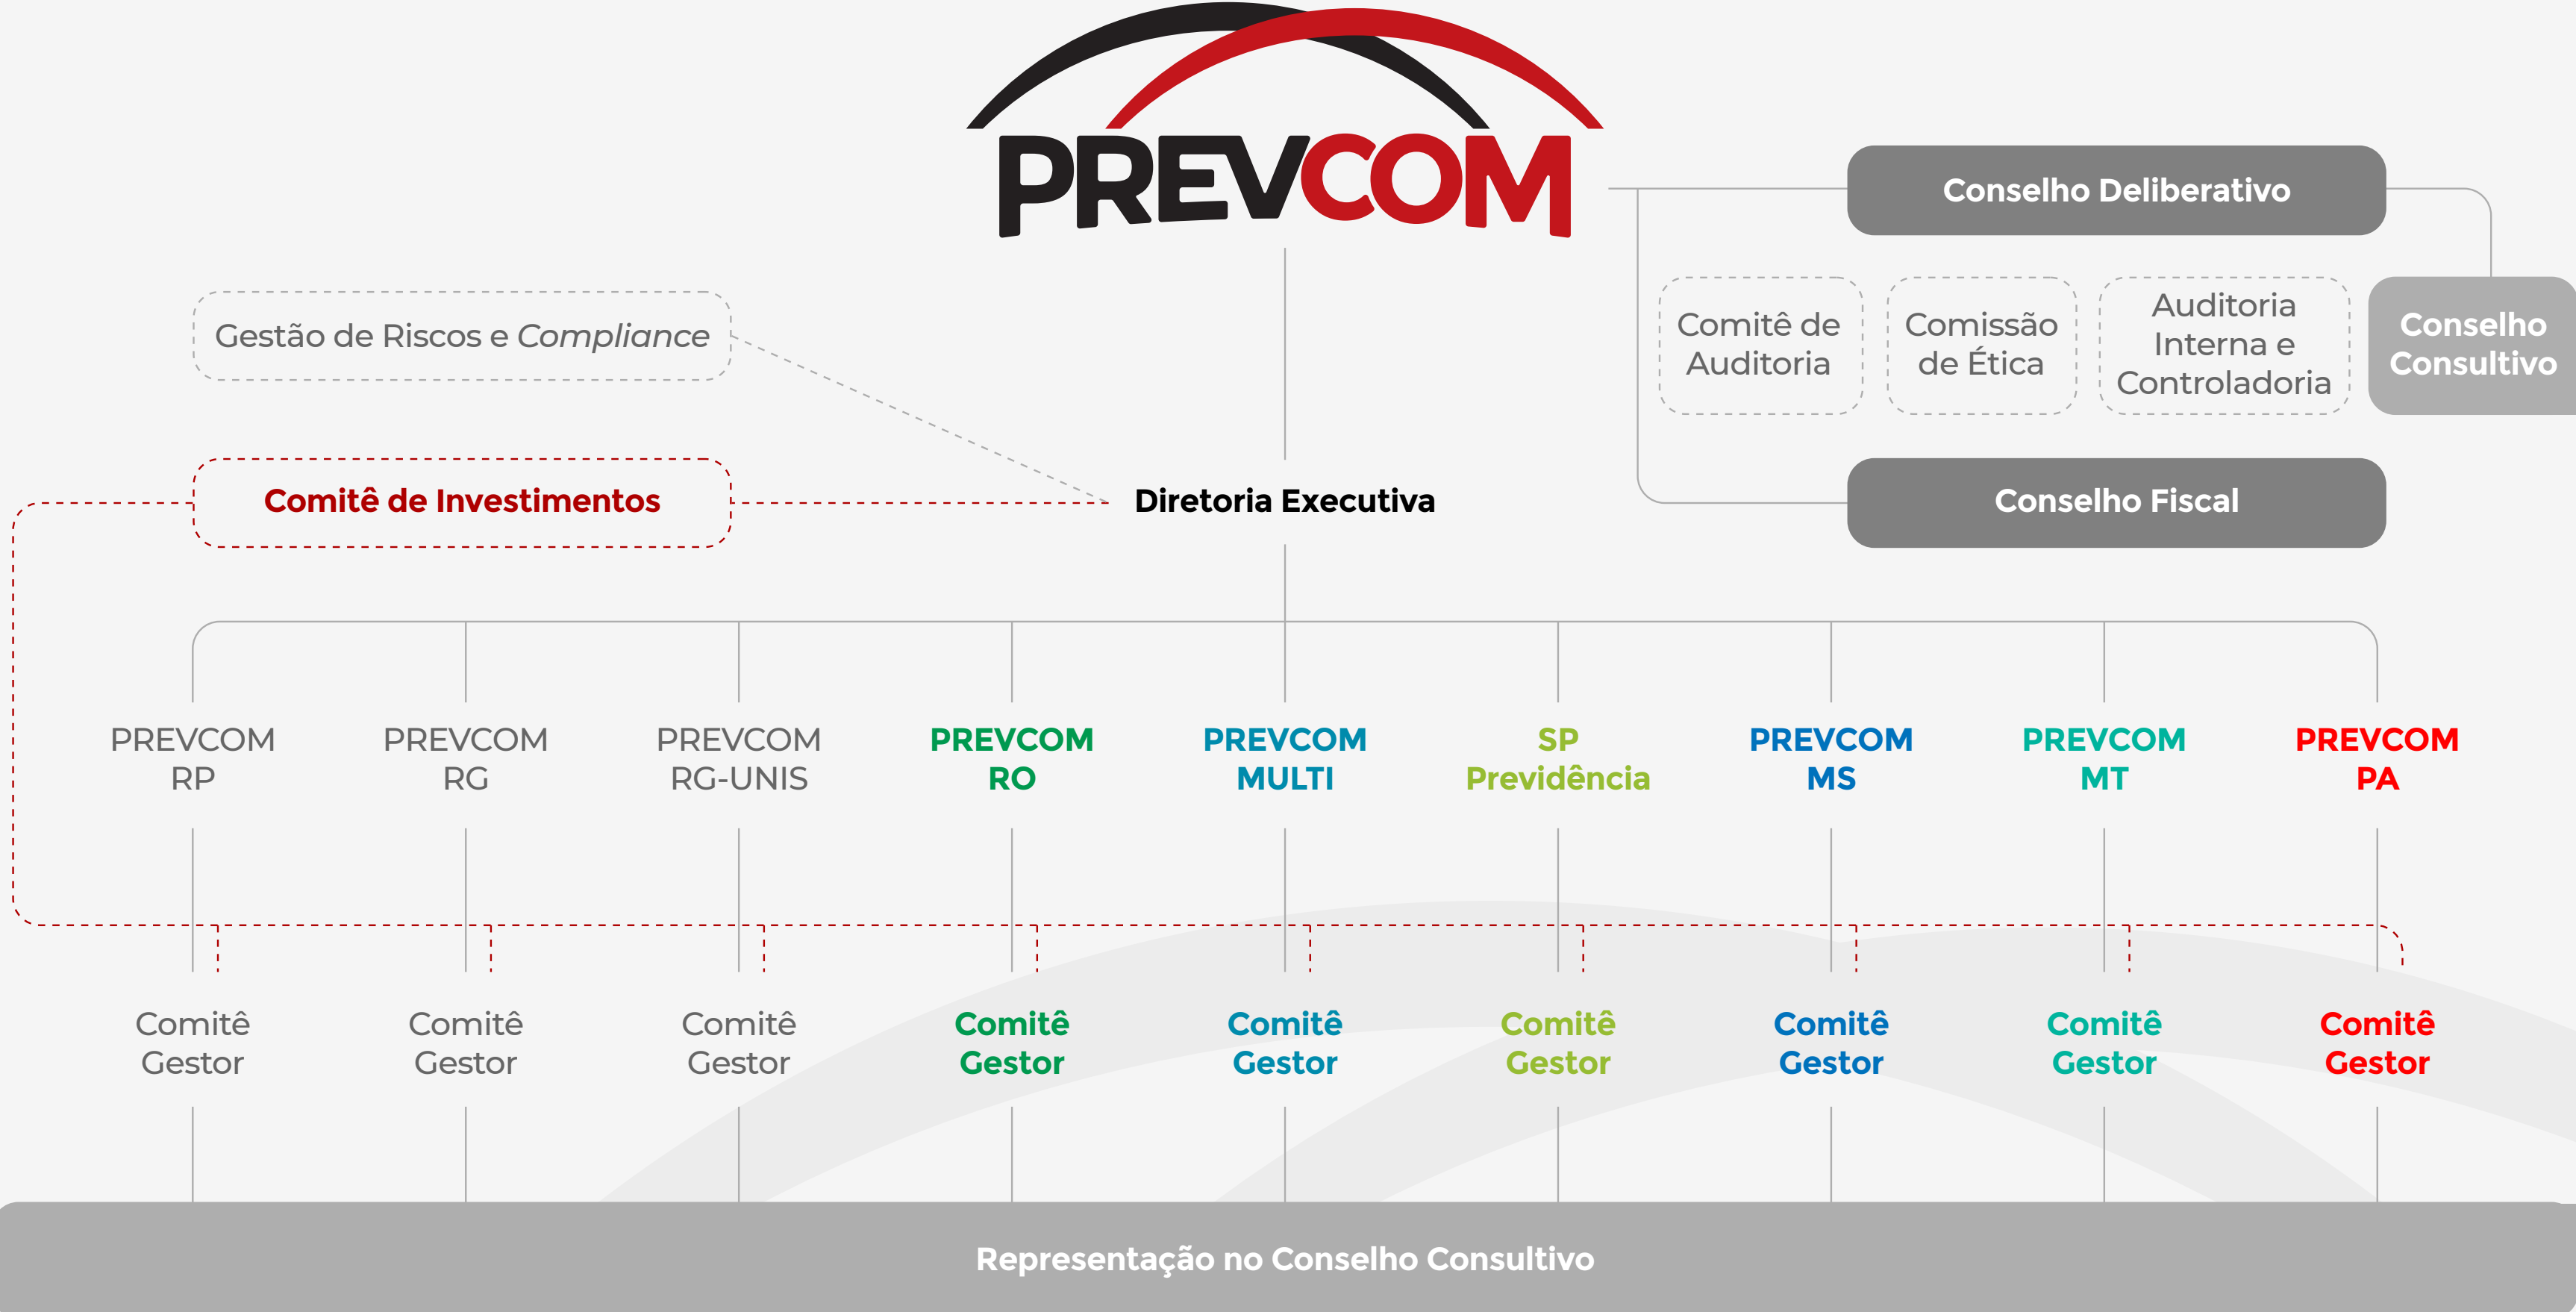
PREVCOM

Conselho Deliberativo

Gestão de Riscos e *Compliance*

Comitê de Auditoria

Comissão de Ética

Auditoria Interna e Controladoria

Conselho Consultivo

Comitê de Investimentos

Diretoria Executiva

Conselho Fiscal

PREVCOM RP

PREVCOM RG

PREVCOM RG-UNIS

PREVCOM RO

PREVCOM MULTI

SP Previdência

PREVCOM MS

PREVCOM MT

PREVCOM PA

Comitê Gestor

Comitê Gestor

Comitê Gestor

Comitê Gestor

Comitê Gestor

Comitê Gestor

Comitê Gestor

Comitê Gestor

Comitê Gestor

Representação no Conselho Consultivo